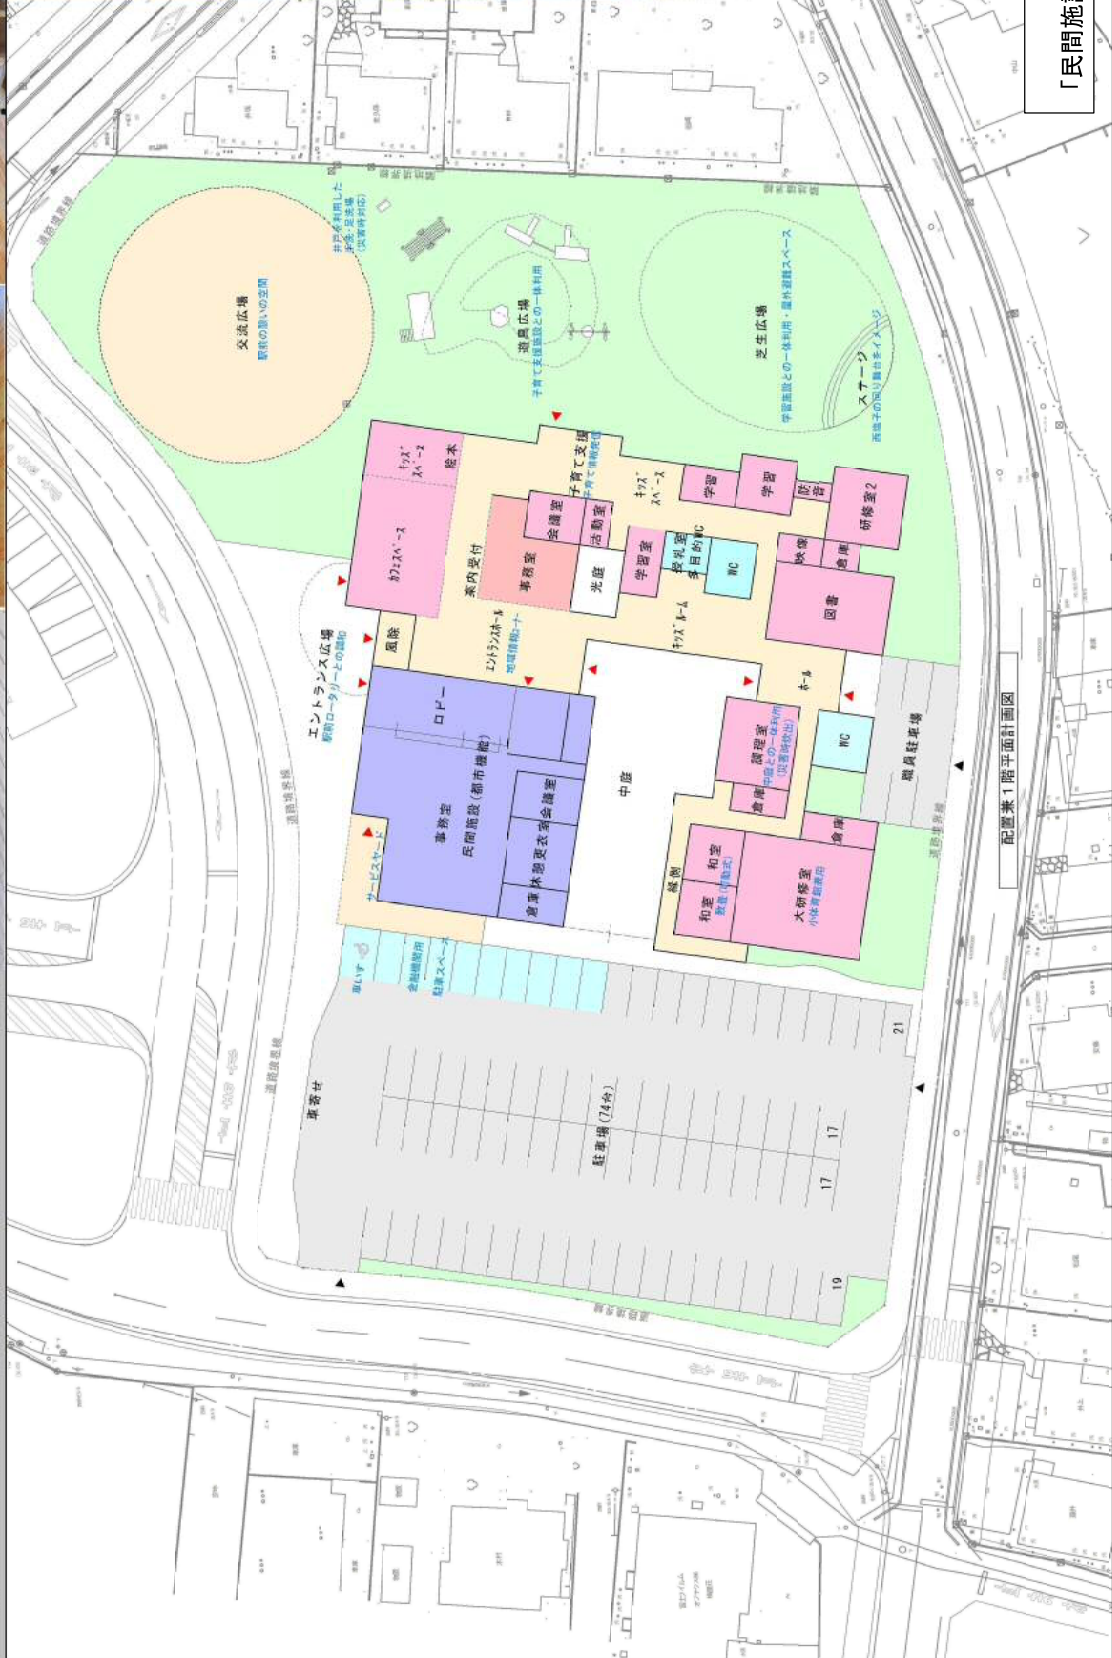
「民間施

配置案1階平面計画図

交流広場
駅前の賑いの空間

井戸を利用した
非常用水源
(災害時対応)

遊具広場
子育て支援施設との一体利用

芝生広場
学習施設との一体利用・屋外遊戯スペース

ステージ
西独子の祭り舞台をイメージ

キッズスペース2

絵本

カフェスペース

案内受付

会議室

子育て支援
子育て情報発信

キッズスペース

学習

学習

階段

研修室2

事務室

活動室

光庭

学習室

授乳室

多目的WC

WC

映像

倉庫

図書

エントランス広場
駅前ロータリーとの連動

風除

エントランスホール
地域情報コーナー

キッズルーム

ホール

ロビー

事務室
民間施設(都市機能)

会議室

宿直
休憩
更衣室

中庭

調理室
中庭との一体利用
(災害時炊出)

倉庫

WC

職員駐車場

倉庫

縁側

和室

和室
和室(可動式)

大研修室
小体育館兼用

サービスヤード

車いす

金融機関用

駐車スペース

車寄せ

駐車場(74台)

21

17

17

19

道路境界線

道路境界線

道路境界線

道路境界線